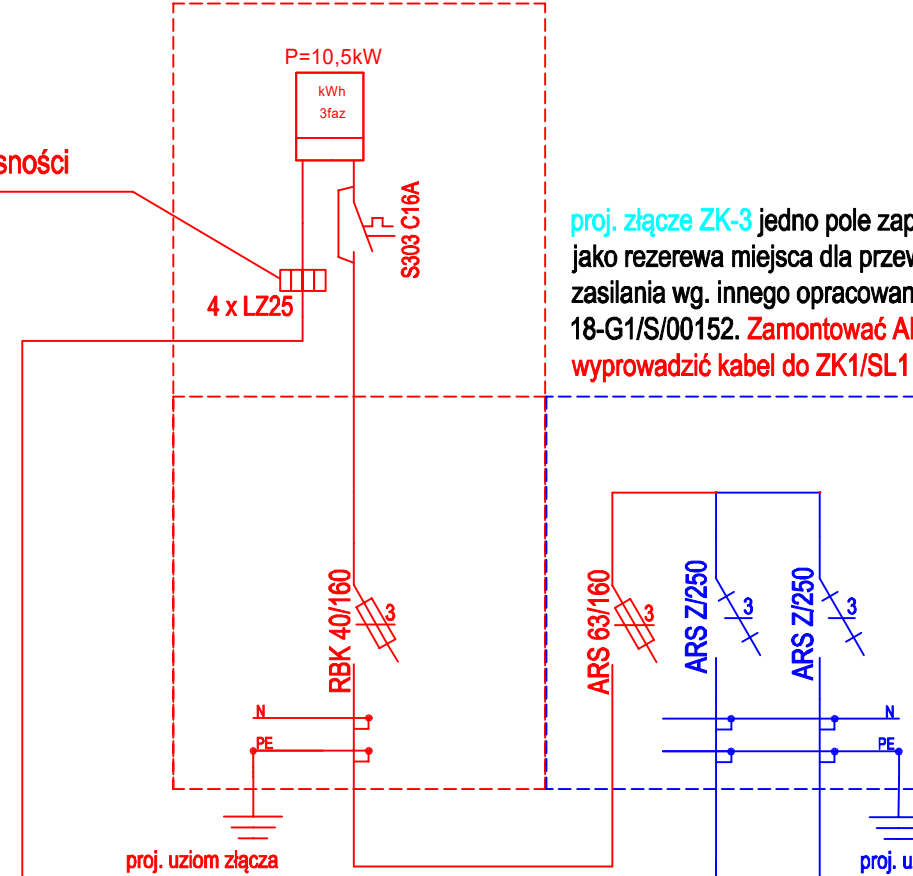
sności

P=10,5kW

kWh
3faz

S303 C16A

4 x LZ25

proj. złącze ZK-3 jedno pole zap
jako rezerewa miejsca dla przew
zasilania wg. innego opracowan
18-G1/S/00152. Zamontować Al
wyprowadzić kabel do ZK1/SL1

RBK 40/160

3

ARS 63/160

3

ARS Z/250

3

ARS Z/250

3

N

PE

N

PE

proj. uziom złącza

proj. u